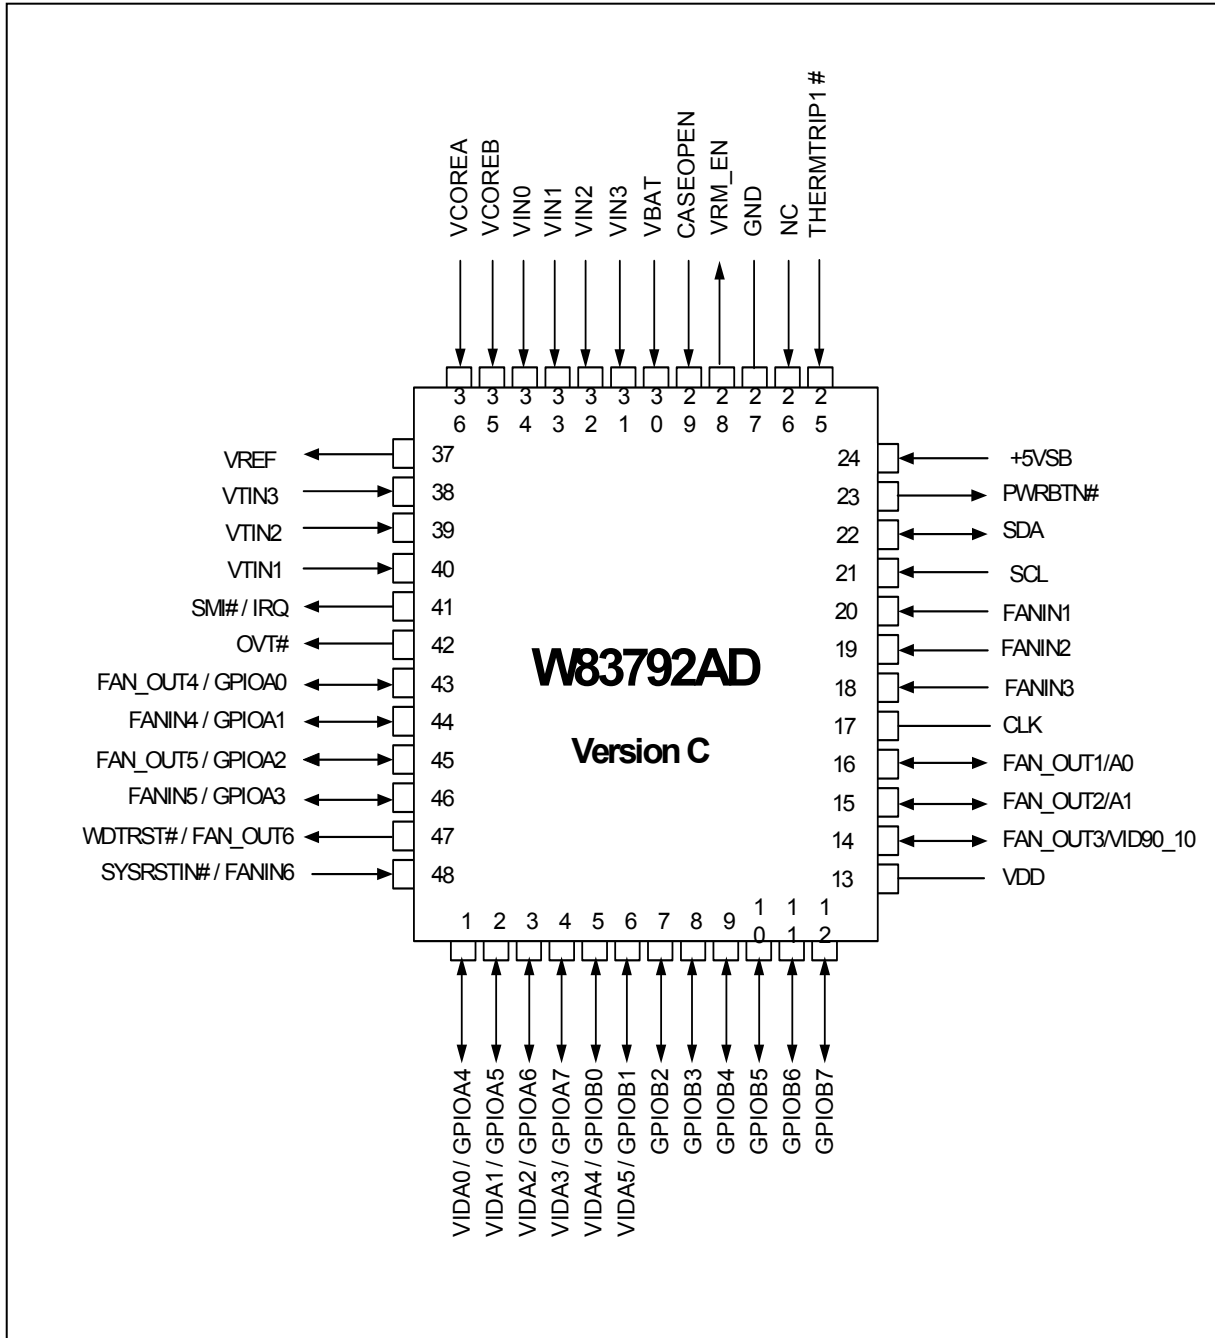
VCOREA
VCOREB
VIN0
VIN1
VIN2
VIN3
VBAT
CASEOPEN
VRM_EN
GND
NC
THERMTRIP1 #

36
35
34
33
32
31
30
29
28
27
26
25

VREF 37
VTIN3 38
VTIN2 39
VTIN1 40
SMI# / IRQ 41
OVT# 42
FAN_OUT4 / GPIOA0 43
FANIN4 / GPIOA1 44
FAN_OUT5 / GPIOA2 45
FANIN5 / GPIOA3 46
WDTRST# / FAN_OUT6 47
SYSRSTIN# / FANIN6 48

W83792AD

Version C

24 +5VSB
23 PWRBTN#
22 SDA
21 SCL
20 FANIN1
19 FANIN2
18 FANIN3
17 CLK
16 FAN_OUT1/A0
15 FAN_OUT2/A1
14 FAN_OUT3/VID90_10
13 VDD

1
2
3
4
5
6
7
8
9
10
11
12

VIDA0 / GPIOA4
VIDA1 / GPIOA5
VIDA2 / GPIOA6
VIDA3 / GPIOA7
VIDA4 / GPIOB0
VIDA5 / GPIOB1
GPIOB2
GPIOB3
GPIOB4
GPIOB5
GPIOB6
GPIOB7